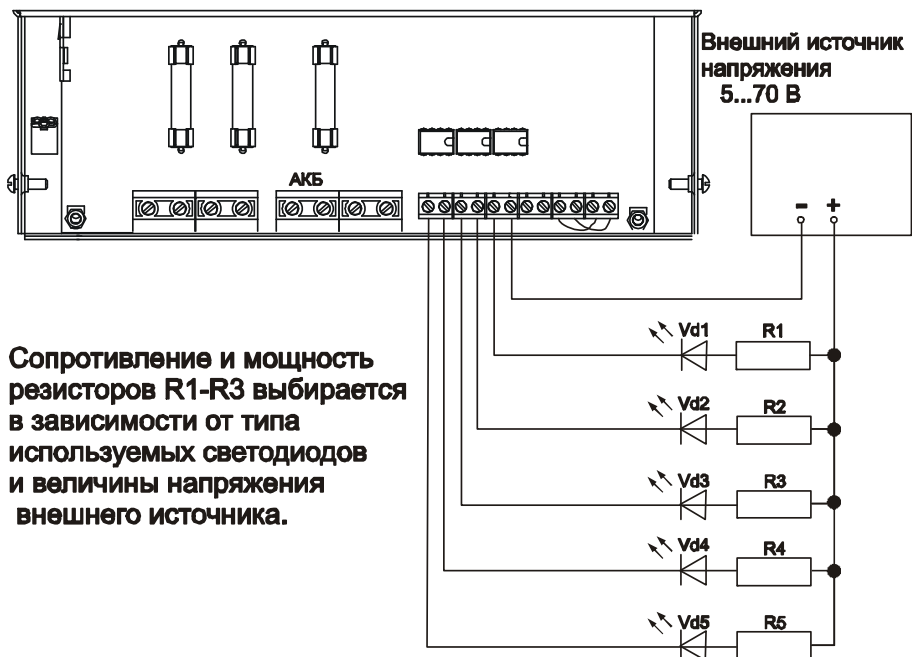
Внешний источник напряжения 5...70 В

АКБ

-
+

Vd1
R1
Vd2
R2
Vd3
R3
Vd4
R4
Vd5
R5

Сопротивление и мощность резисторов R1-R3 выбирается в зависимости от типа используемых светодиодов и величины напряжения внешнего источника.